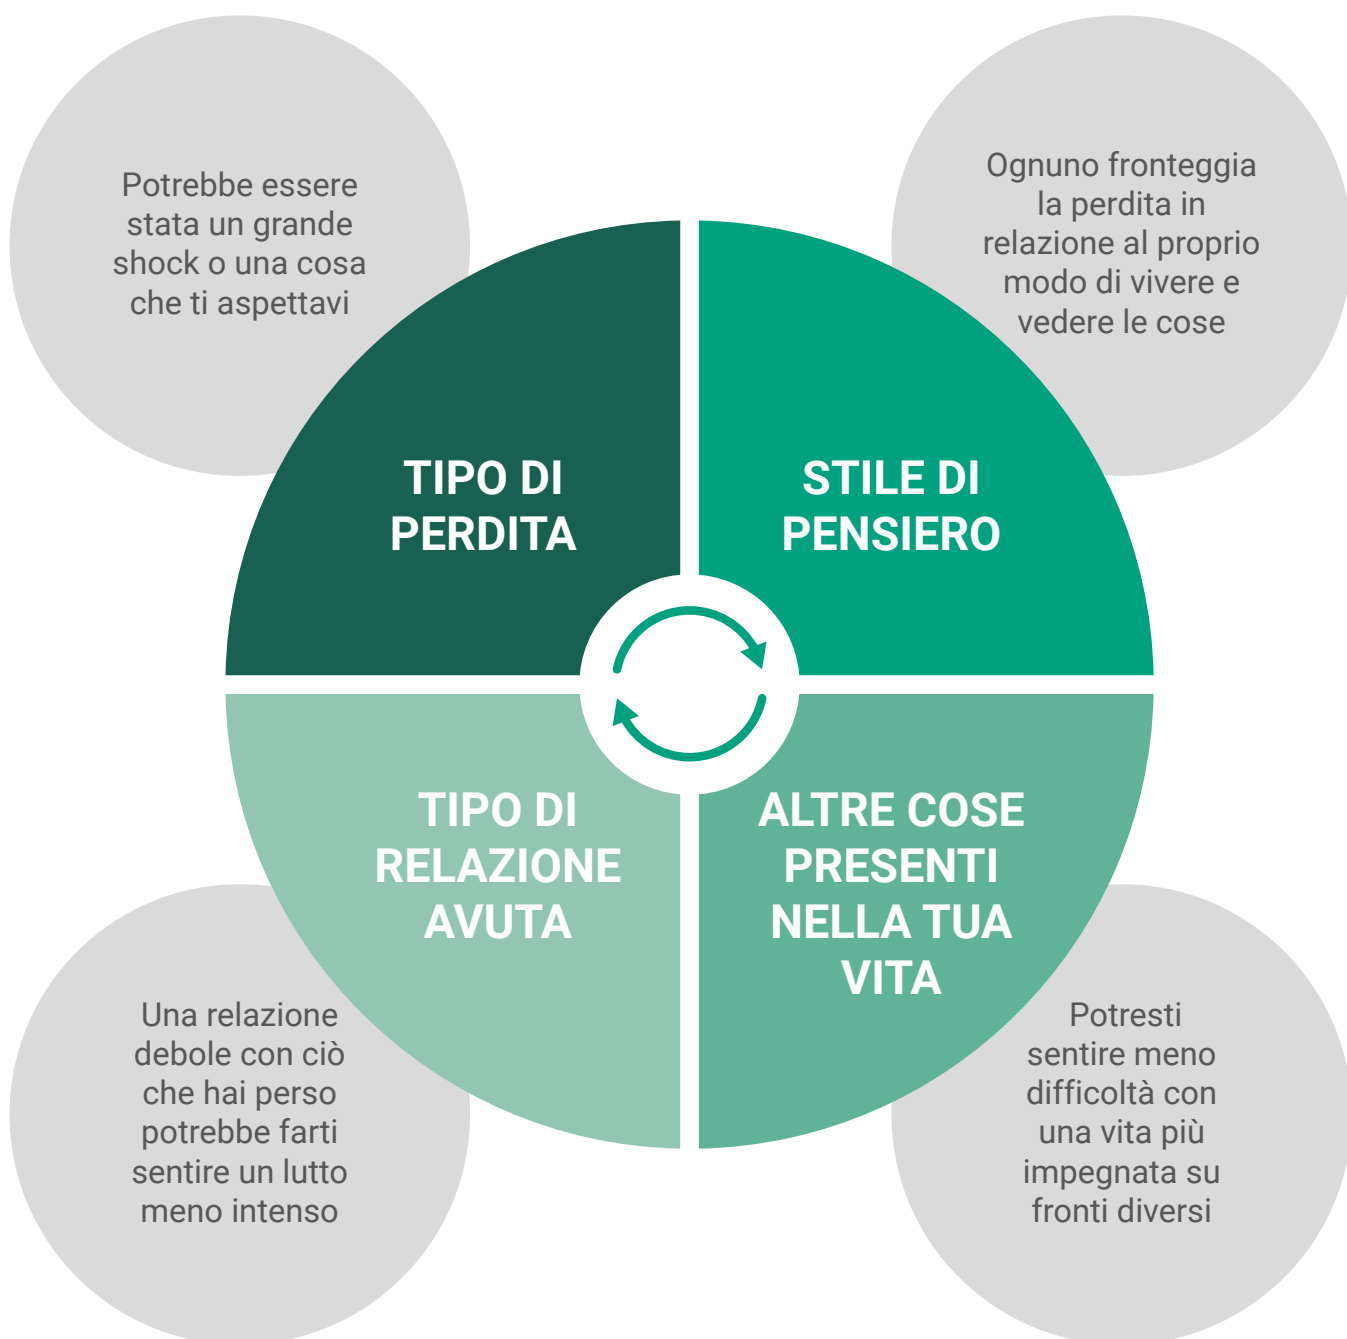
Potrebbe essere stata un grande shock o una cosa che ti aspettavi

Ognuno fronteggia la perdita in relazione al proprio modo di vivere e vedere le cose

TIPO DI PERDITA

STILE DI PENSIERO

TIPO DI RELAZIONE AVUTA

ALTRE COSE PRESENTI NELLA TUA VITA

Una relazione debole con ciò che hai perso potrebbe farti sentire un lutto meno intenso

Potresti sentire meno difficoltà con una vita più impegnata su fronti diversi